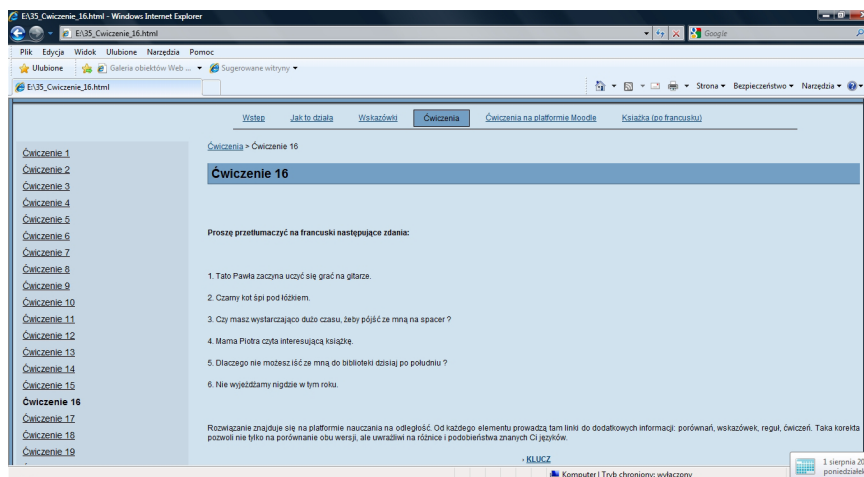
E:\35_Cwiczenie_16.html - Windows Internet Explorer

E:\35_Cwiczenie_16.html

Google

Plik Edycja Widok Ulubione Narzędzia Pomoc

Ulubione Galeria obiektów Web ... Sugerowane witryny

E:\35_Cwiczenie_16.html

Strona Bezpieczeństwo Narzędzia

Wstęp Jak to działa Wskazówki Ćwiczenia Ćwiczenia na platformie Moodle Książka (po francusku)

Ćwiczenie 1
Ćwiczenie 2
Ćwiczenie 3
Ćwiczenie 4
Ćwiczenie 5
Ćwiczenie 6
Ćwiczenie 7
Ćwiczenie 8
Ćwiczenie 9
Ćwiczenie 10
Ćwiczenie 11
Ćwiczenie 12
Ćwiczenie 13
Ćwiczenie 14
Ćwiczenie 15
Ćwiczenie 16
Ćwiczenie 17
Ćwiczenie 18
Ćwiczenie 19

Ćwiczenia > Ćwiczenie 16

Ćwiczenie 16

Proszę przetłumaczyć na francuski następujące zdania:

1. Tato Pawła zaczyna uczyć się grać na gitarze.

2. Czarny kot śpi pod łóżkiem.

3. Czy masz wystarczająco dużo czasu, żeby pójść ze mną na spacer ?

4. Mama Piotra czyta interesującą książkę.

5. Dlaczego nie możesz iść ze mną do biblioteki dzisiaj po południu ?

6. Nie wyjeżdżamy nigdzie w tym roku.

Rozwiązanie znajduje się na platformie nauczania na odległość. Od każdego elementu prowadzą tam linki do dodatkowych informacji: porównań, wskazówek, reguł, ćwiczeń. Taka korekta pozwoli nie tylko na porównanie obu wersji, ale uwrażliwi na różnice i podobieństwa znanych Ci języków.

- KLUCZ

Komputer | Tryb chroniony: wyłączony

1 sierpnia 20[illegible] poniedziałek